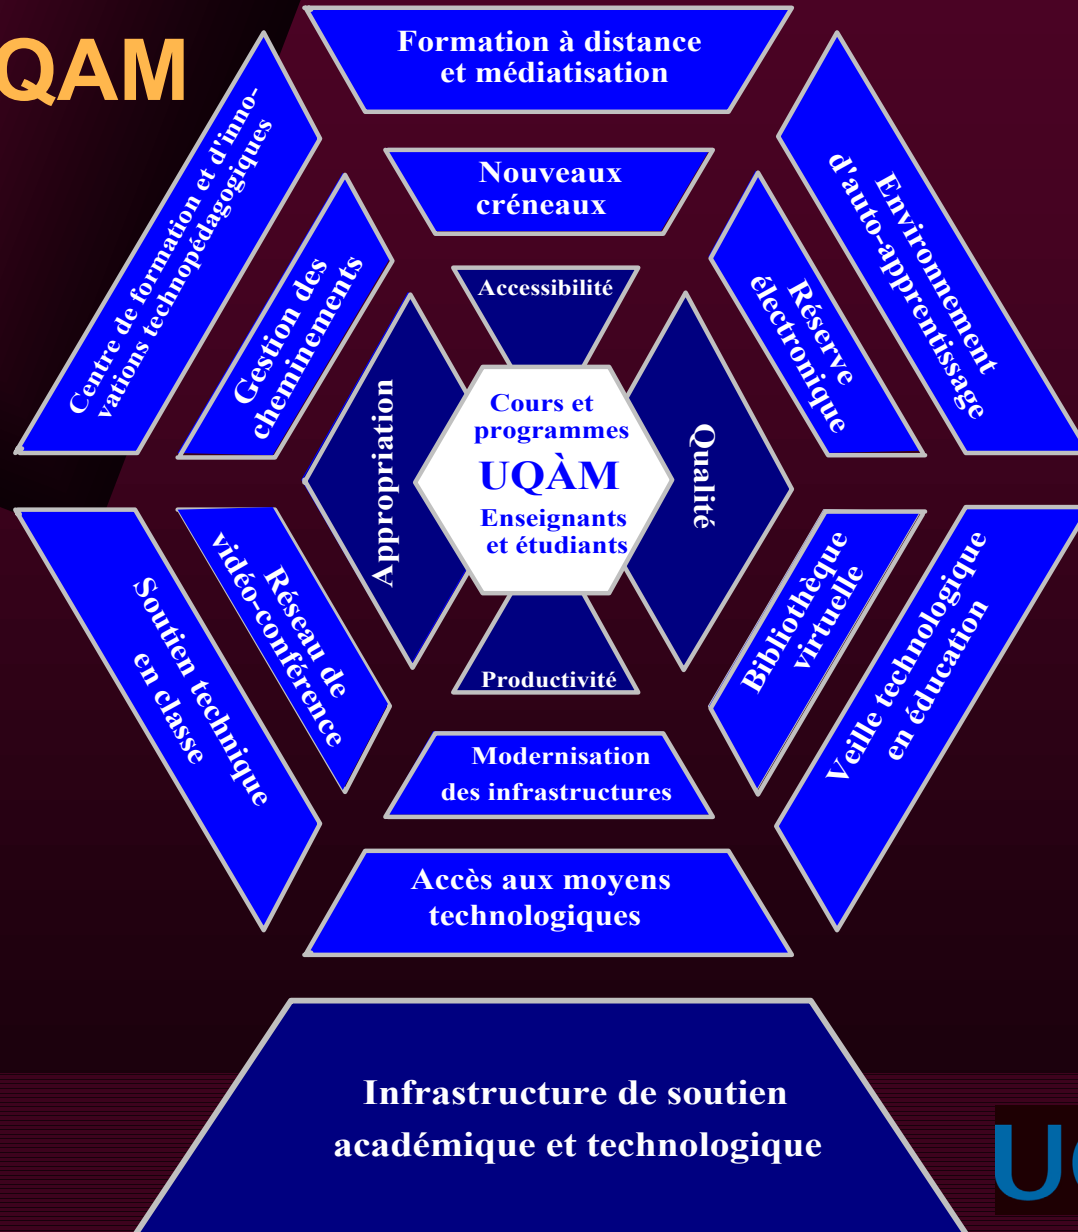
QAM

Formation à distance et médiatisation

Centre de formation et d'innovations technopédagogiques

Environnement d'auto-apprentissage

Nouveaux créneaux

Gestion des cheminements

Réserve électronique

Accessibilité

Appropriation

Cours et programmes

UQÀM

Enseignants et étudiants

Qualité

Productivité

Soutien technique en classe

Réseau de vidéo-conférence

Bibliothèque virtuelle

Veille technologique en éducation

Modernisation des infrastructures

Accès aux moyens technologiques

Infrastructure de soutien académique et technologique

UQ